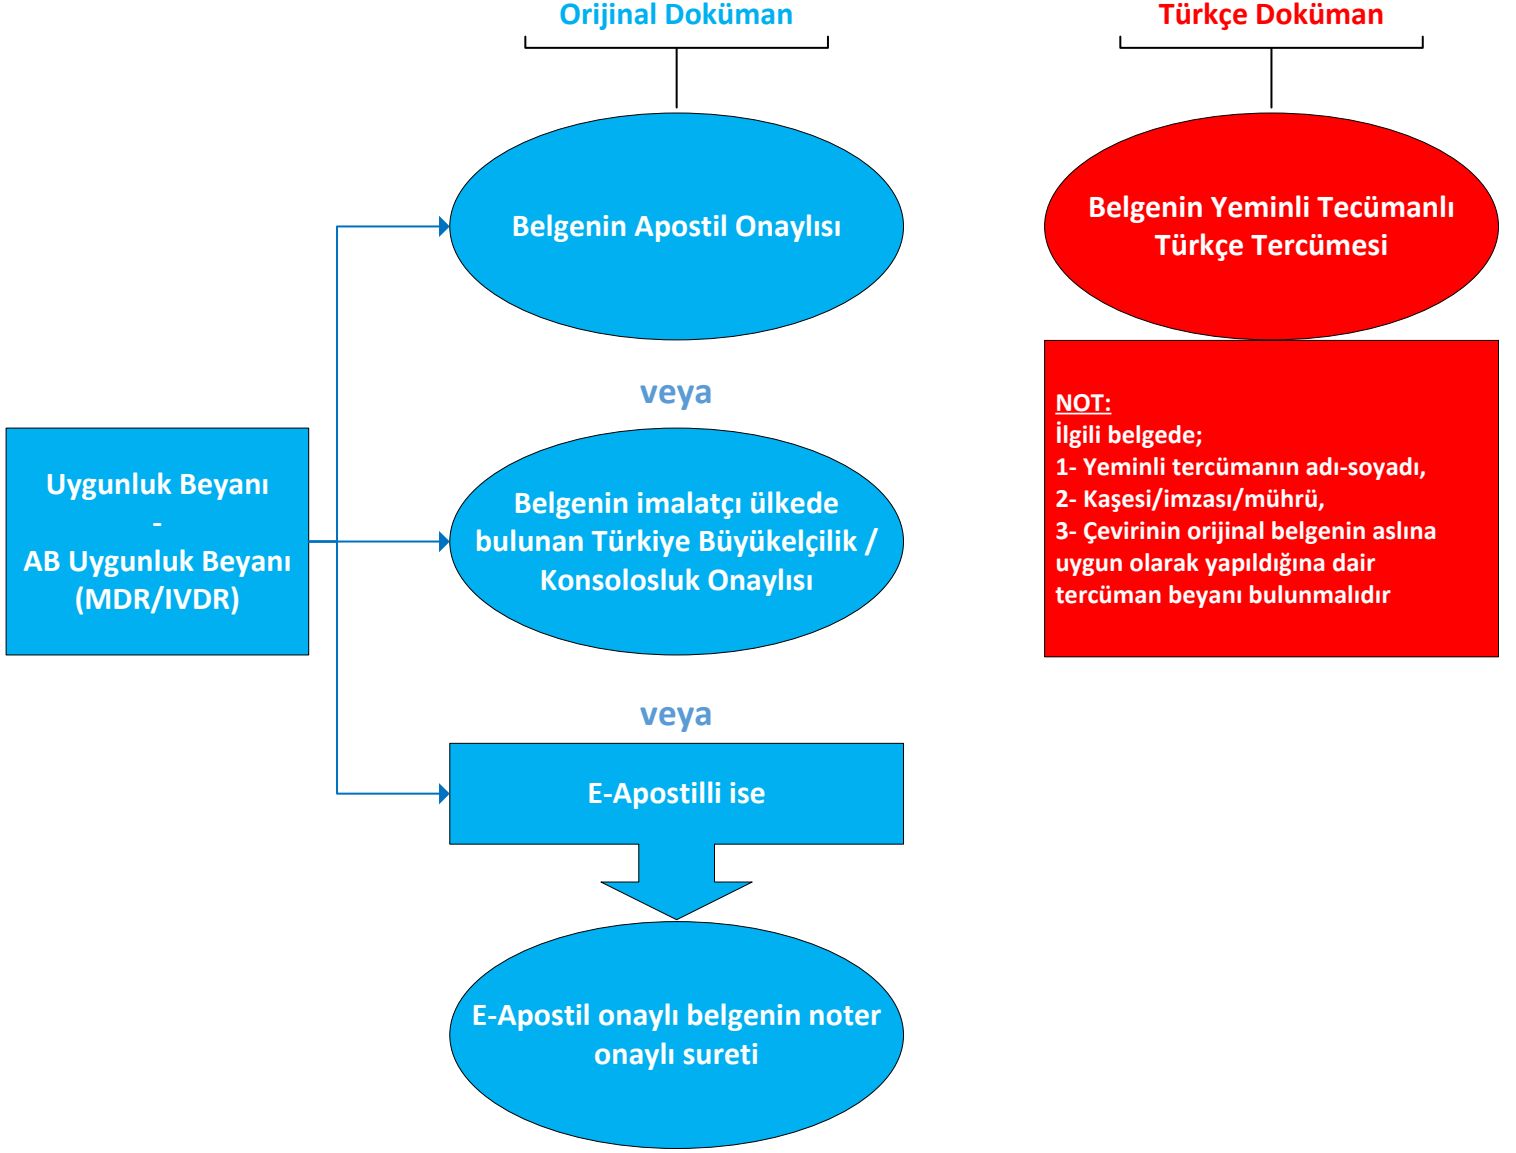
Orijinal Doküman

Türkçe Doküman

Belgenin Apostil Onaylısı

Belgenin Yeminli Tecümanlı Türkçe Tercümesi

veya

Uygunluk Beyanı
-
AB Uygunluk Beyanı (MDR/IVDR)

Belgenin imalatçı ülkede bulunan Türkiye Büyükelçilik / Konsolosluk Onaylısı

NOT:
İlgili belgede;
1- Yeminli tercümanın adı-soyadı,
2- Kaşesi/imzası/mührü,
3- Çevirinin orijinal belgenin aslına uygun olarak yapıldığına dair tercüman beyanı bulunmalıdır

veya

E-Apostilli ise

E-Apostil onaylı belgenin noter onaylı sureti